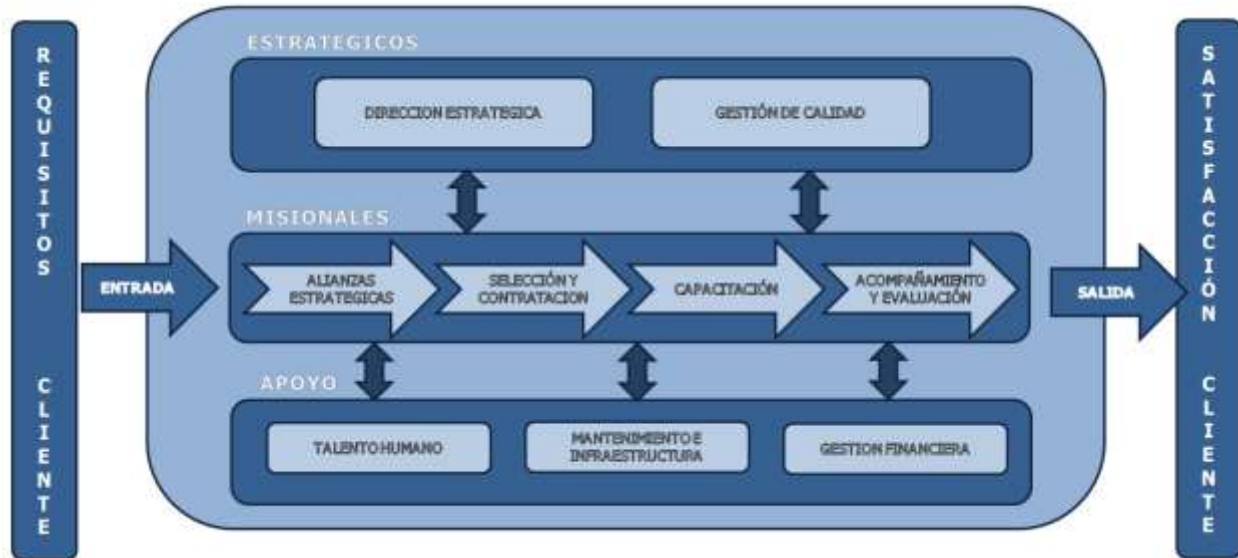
REQUISITOS CLIENTE

ENTRADA

ESTRATEGICOS

DIRECCION ESTRATEGICA

GESTIÓN DE CALIDAD

MISIONALES

ALIANZAS ESTRATEGICAS

SELECCIÓN Y CONTRATACION

CAPACITACIÓN

ACOMPAÑAMIENTO Y EVALUACIÓN

APOYO

TALENTO HUMANO

MANTENIMIENTO E INFRAESTRUCTURA

GESTION FINANCIERA

SALIDA

SATISFACCIÓN CLIENTE